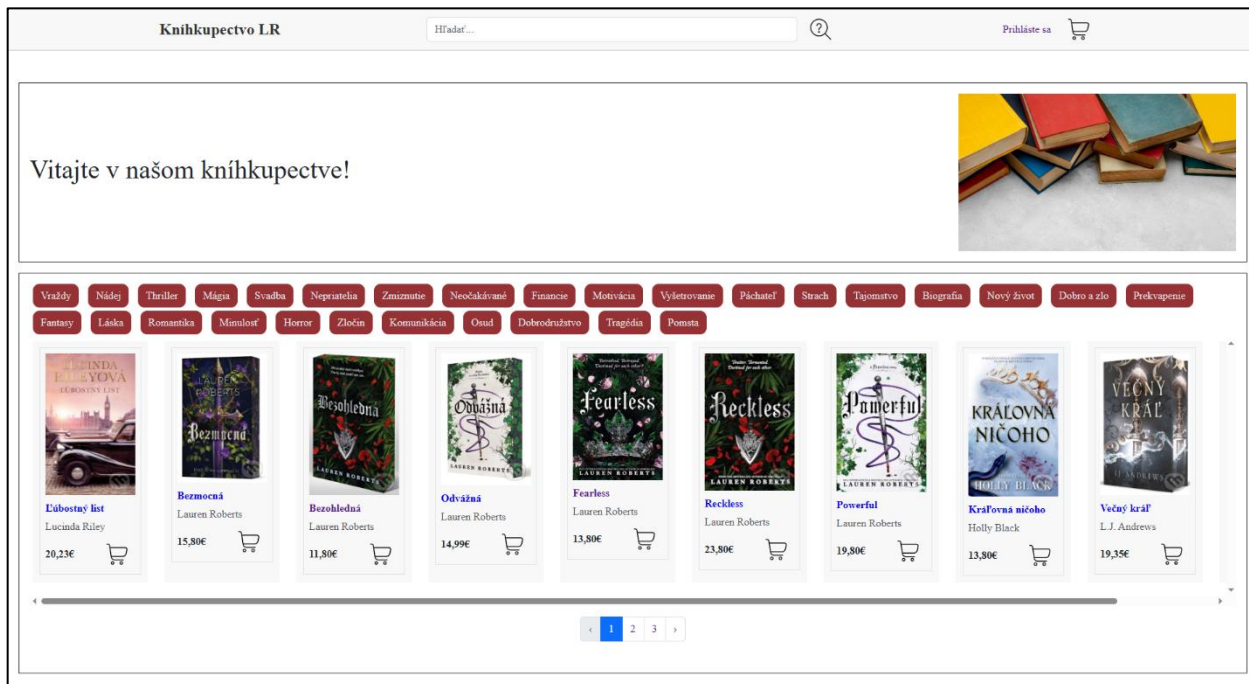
Kníhkupectvo LR

Hľadať...

Prihláste sa

Vitajte v našom kníhkupectve!

Vraždy
Nádej
Thriller
Mágia
Svadba
Nepriateľa
Zmiznutie
Neočakávané
Financie
Motivácia
Vyšetrovanie
Páchateľ
Strach
Tajomstvo
Biografia
Nový život
Dobro a zlo
Prekvapenie
Fantasy
Láska
Romantika
Minulosť
Horror
Zločin
Komunikácia
Osud
Dobrodružstvo
Tragédia
Pomsta

LUCINDA RILEYOVÁ
ĽÚBOSTNÝ LIST
Ľúbostný list
Lucinda Riley
20,23€

LAUREN ROBERTS
Bezmocná
Bezmocná
Lauren Roberts
15,80€

Bezohľadná
LAUREN ROBERTS
Bezohľadná
Lauren Roberts
11,80€

Odvážna
LAUREN ROBERTS
Odvážna
Lauren Roberts
14,99€

Fearless
LAUREN ROBERTS
Fearless
Lauren Roberts
13,80€

Reckless
LAUREN ROBERTS
Reckless
Lauren Roberts
23,80€

Powerful
LAUREN ROBERTS
Powerful
Lauren Roberts
19,80€

KRÁĽOVNÁ NIČOHO
HOLLY BLACK
Kráľovná ničoho
Holly Black
13,80€

VEČNÝ KRÁĽ
L.J. ANDREWS
Večný kráľ
L.J. Andrews
19,35€

‹ 1 2 3 ›